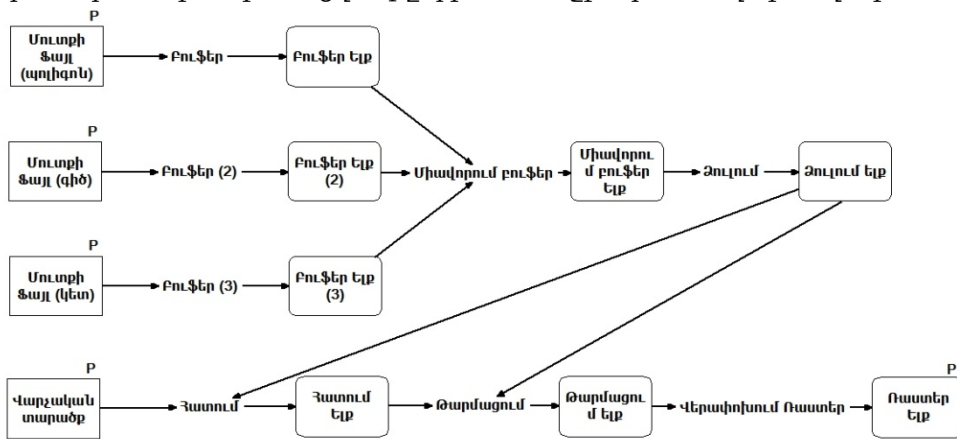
P
Մուտքի ֆայլ (պոլիգոն)
Բուֆեր
Բուֆեր ելք

P
Մուտքի ֆայլ (գիծ)
Բուֆեր (2)
Բուֆեր ելք (2)
Միավորում բուֆեր
Միավորում բուֆեր ելք
Ձուլում
Ձուլում ելք

P
Մուտքի ֆայլ (կետ)
Բուֆեր (3)
Բուֆեր ելք (3)

P
Վարչական տարածք
Հատում
Հատում ելք
Թարմացում
Թարմացում ելք
Վերափոխում Ռաստեր
P
Ռաստեր ելք